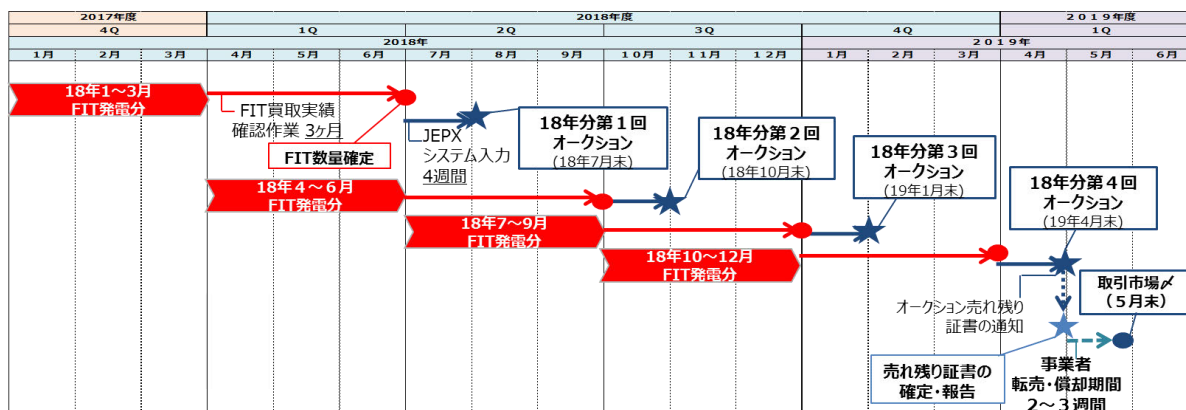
| 2017年度 | | | 2018年度 | | | | | | | | | | | | 2019年度 | | |
|---|---|---|---|---|---|---|---|---|---|---|---|---|---|---|---|---|---|
| 4Q | | | 1Q | | | 2Q | | | 3Q | | | 4Q | | | 1Q | | |
| | | | 2018年 | | | | | | | | | 2019年 | | | | | |
| 1月 | 2月 | 3月 | 4月 | 5月 | 6月 | 7月 | 8月 | 9月 | 10月 | 11月 | 12月 | 1月 | 2月 | 3月 | 4月 | 5月 | 6月 |

18年1～3月 FIT発電分

FIT買取実績確認作業 3ヶ月

FIT数量確定

JEPX システム入力 4週間

18年分第１回 オークション （18年7月末）

18年4～6月 FIT発電分

18年分第２回 オークション （18年10月末）

18年7～9月 FIT発電分

18年分第３回 オークション （19年1月末）

18年10～12月 FIT発電分

18年分第４回 オークション （19年4月末）

取引市場〆 （５月末）

オークション売れ残り証書の通知

売れ残り証書の確定・報告

事業者 転売・償却期間 2～3週間